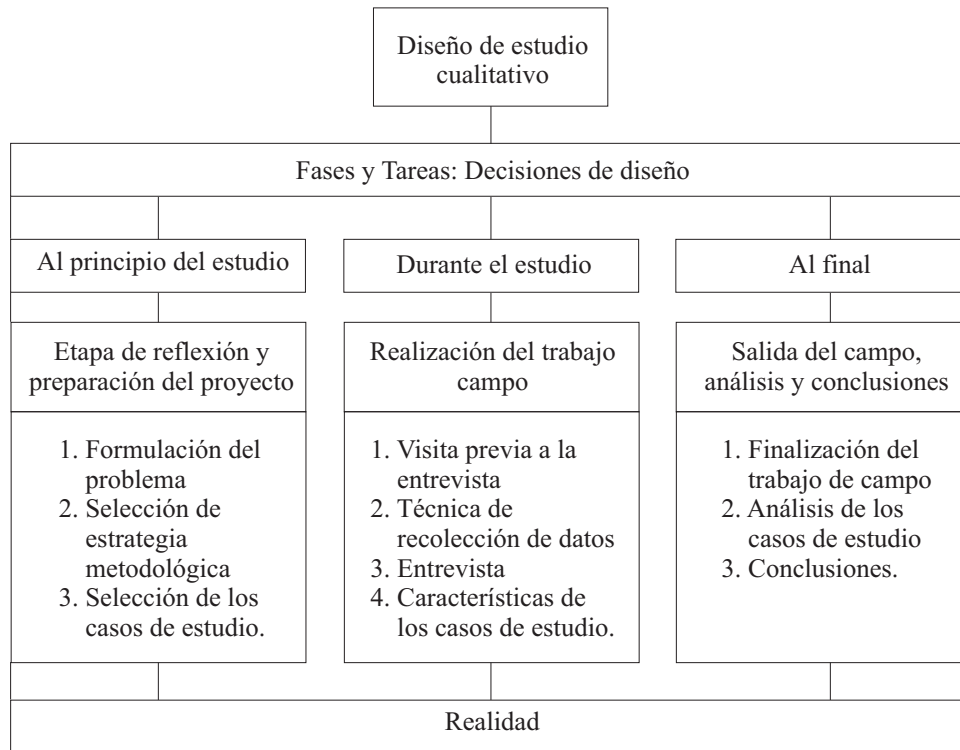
Diseño de estudio cualitativo

Fases y Tareas: Decisiones de diseño

Al principio del estudio

Etapa de reflexión y preparación del proyecto

1. Formulación del problema
2. Selección de estrategia metodológica
3. Selección de los casos de estudio.

Durante el estudio

Realización del trabajo campo

1. Visita previa a la entrevista
2. Técnica de recolección de datos
3. Entrevista
4. Características de los casos de estudio.

Al final

Salida del campo, análisis y conclusiones

1. Finalización del trabajo de campo
2. Análisis de los casos de estudio
3. Conclusiones.

Realidad